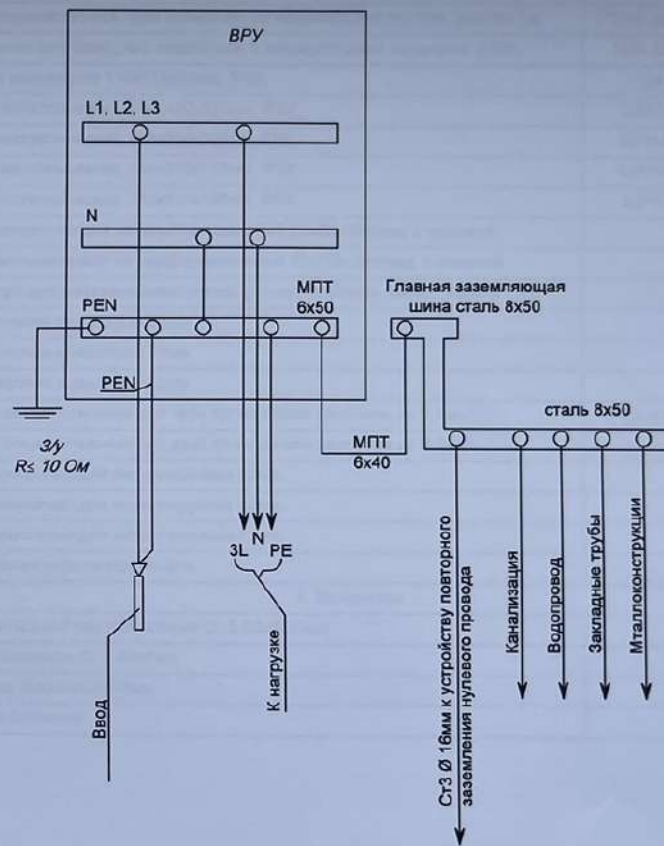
ВРУ

L1, L2, L3

N

PEN

МПТ 6х50

Главная заземляющая шина сталь 8х50

PEN

З/у $R\leq$ 10 Ом

МПТ 6х40

сталь 8х50

3L N PE

Ввод

К нагрузке

Ст3 Ø 16мм к устройству повторного заземления нулевого провода

Канализация

Водопровод

Закладные трубы

Мталлоконструкции